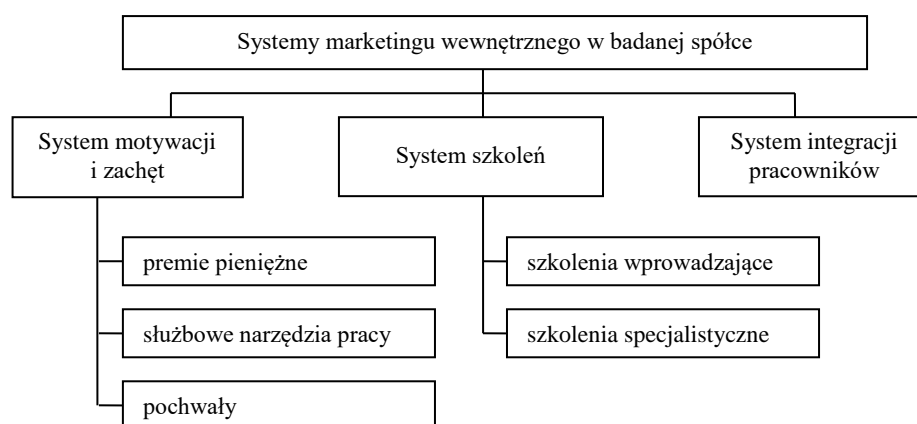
Systemy marketingu wewnętrznego w badanej spółce

System motywacji i zachęt

System szkoleń

System integracji pracowników

premie pieniężne

służbowe narzędzia pracy

pochwały

szkolenia wprowadzające

szkolenia specjalistyczne